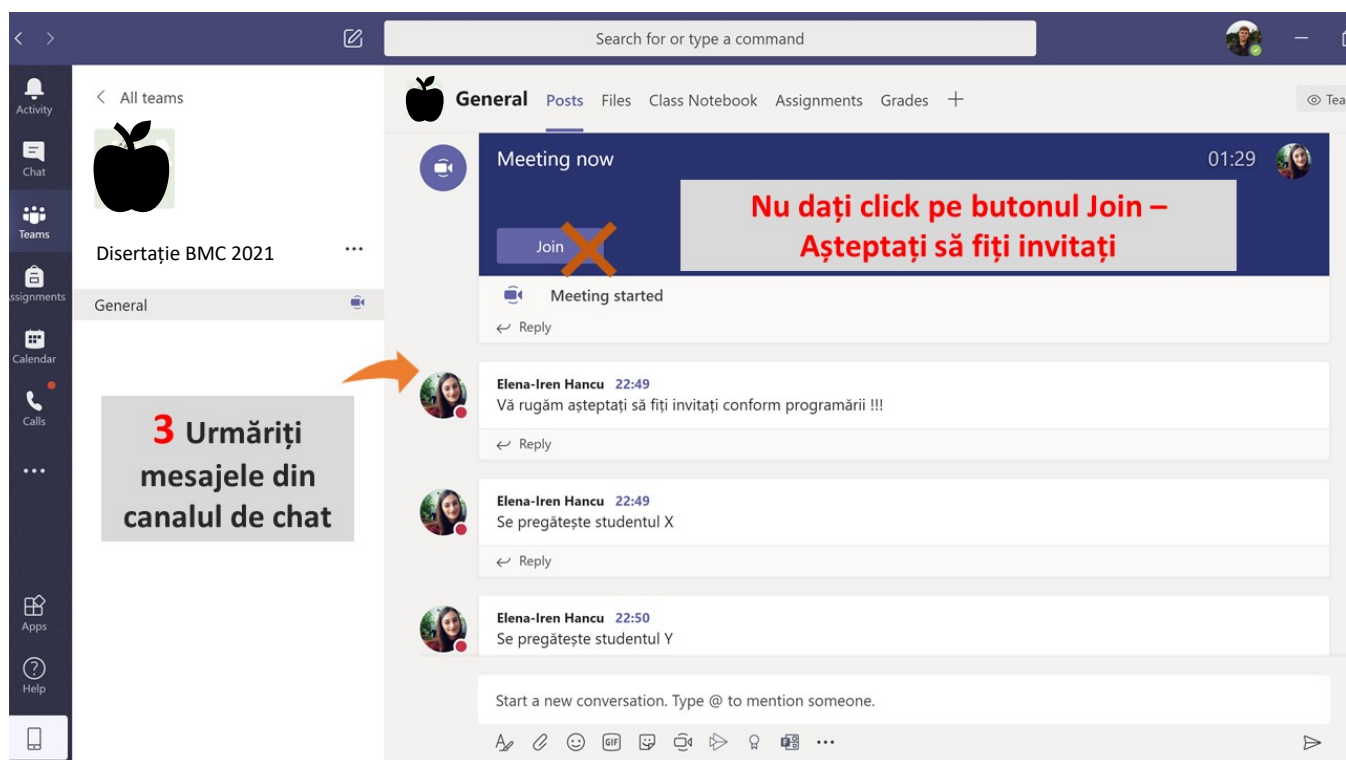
Search for or type a command

Activity
Chat
Teams
Assignments
Calendar
Calls
...
Apps
Help

All teams

Disertație BMC 2021 ...

General

3 Urmăriți mesajele din canalul de chat

General Posts Files Class Notebook Assignments Grades + Tea

Meeting now 01:29

Join

Nu dați click pe butonul Join – Așteptați să fiți invitați

Meeting started

Reply

Elena-Iren Hancu 22:49
Vă rugăm așteptați să fiți invitați conform programării !!!

Reply

Elena-Iren Hancu 22:49
Se pregătește studentul X

Reply

Elena-Iren Hancu 22:50
Se pregătește studentul Y

Start a new conversation. Type @ to mention someone.